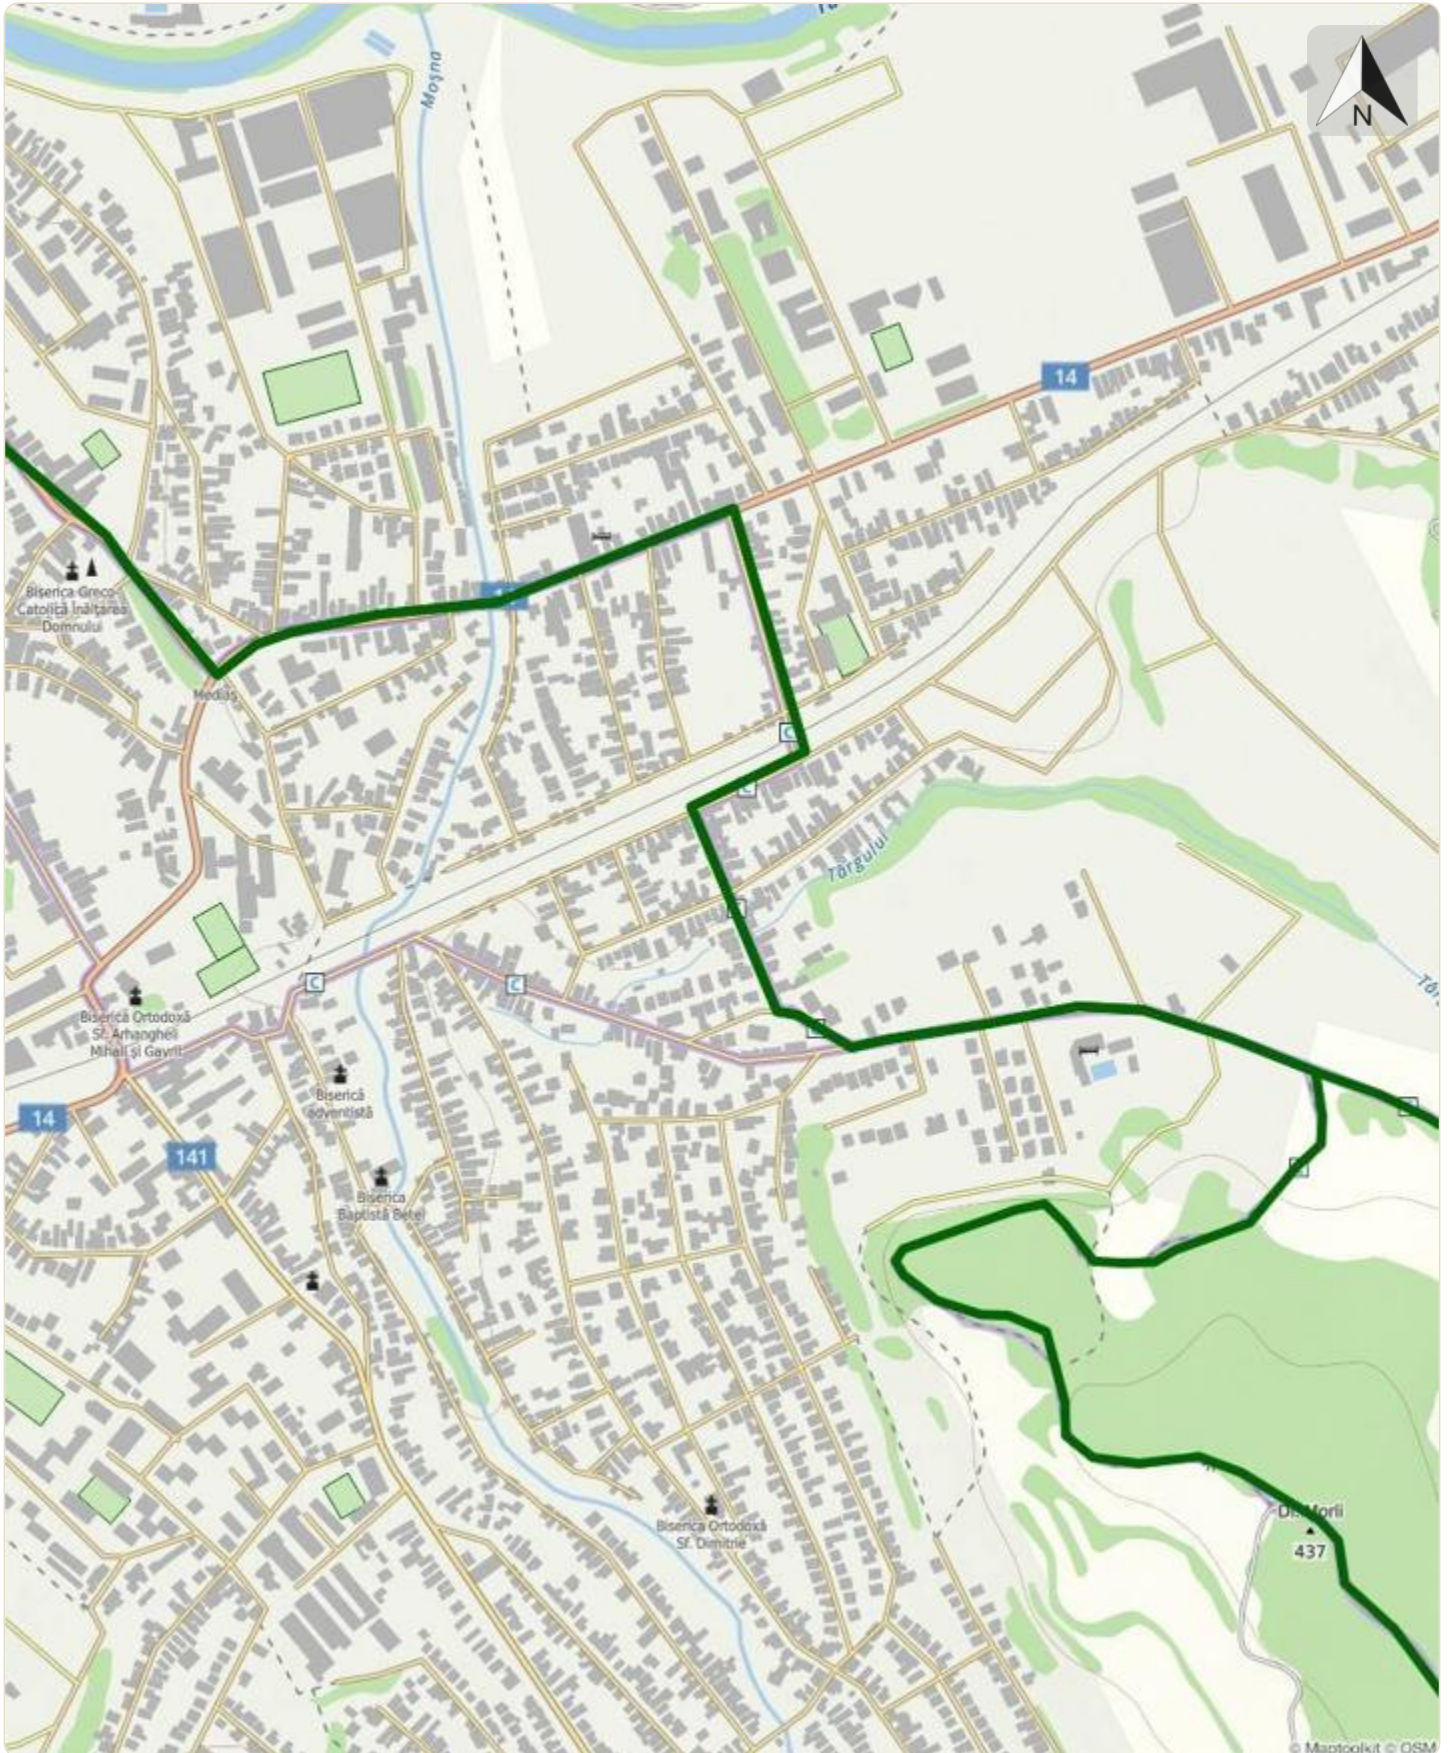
N

Moșna

14

Biserica Greco-Catolică Înălțarea Domnului

Mediaș

Târgului

Biserica Ortodoxă Sf. Arhanghelii Mihail și Gavriil

14

141

Biserică adventistă

Biserica Baptistă Betel

Biserica Ortodoxă Sf. Dimitrie

Dl. Morii
437

© Maptoolkit © OSM